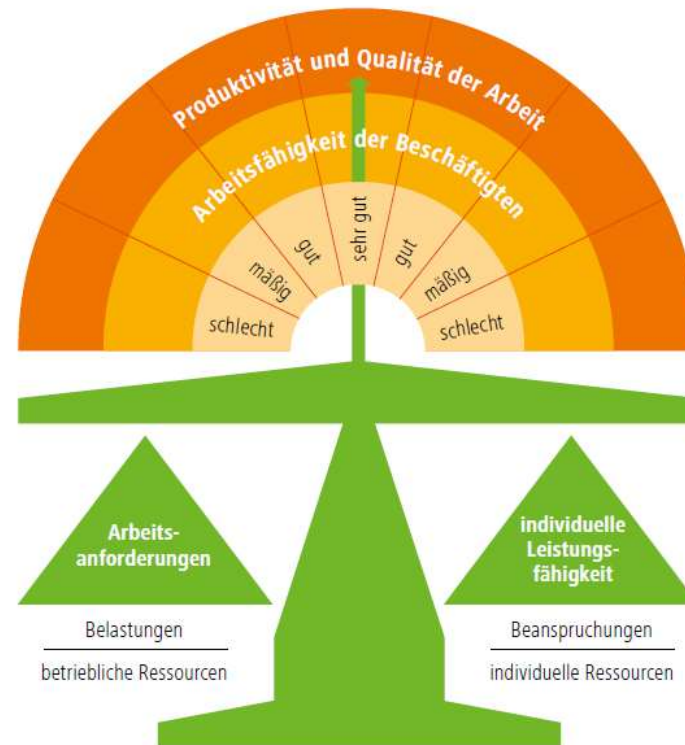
Produktivität und Qualität der Arbeit

Arbeitsfähigkeit der Beschäftigten

schlecht

mäßig

gut

sehr gut

gut

mäßig

schlecht

Arbeitsanforderungen

Belastungen

betriebliche Ressourcen

individuelle Leistungsfähigkeit

Beanspruchungen

individuelle Ressourcen